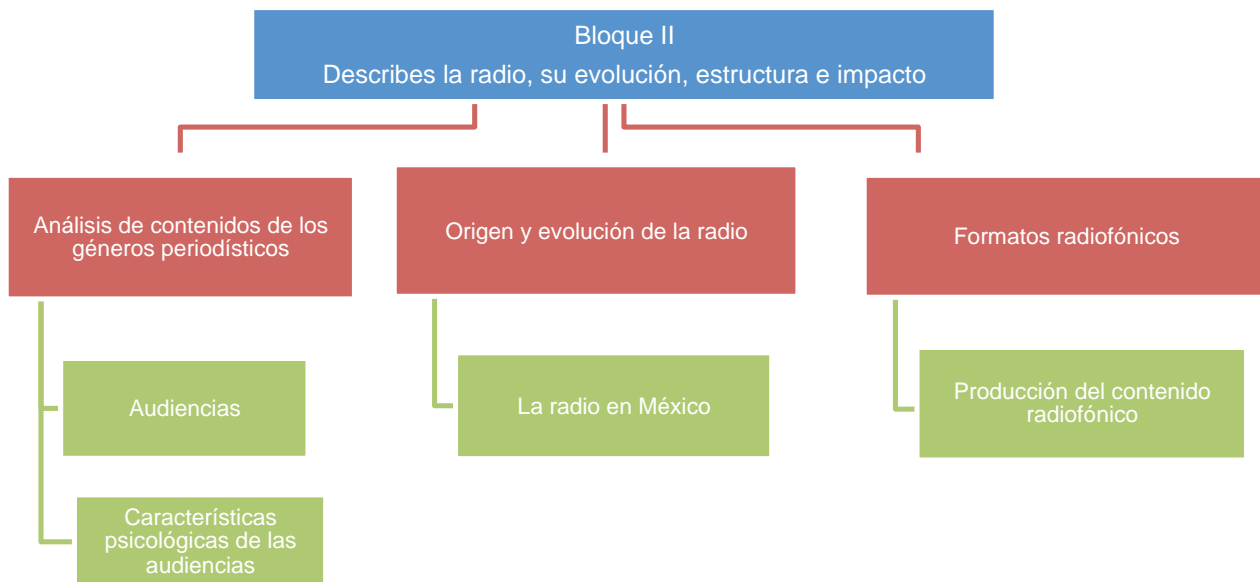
Bloque II
Describes la radio, su evolución, estructura e impacto

Análisis de contenidos de los géneros periodísticos

Audiencias

Características psicológicas de las audiencias

Origen y evolución de la radio

La radio en México

Formatos radiofónicos

Producción del contenido radiofónico